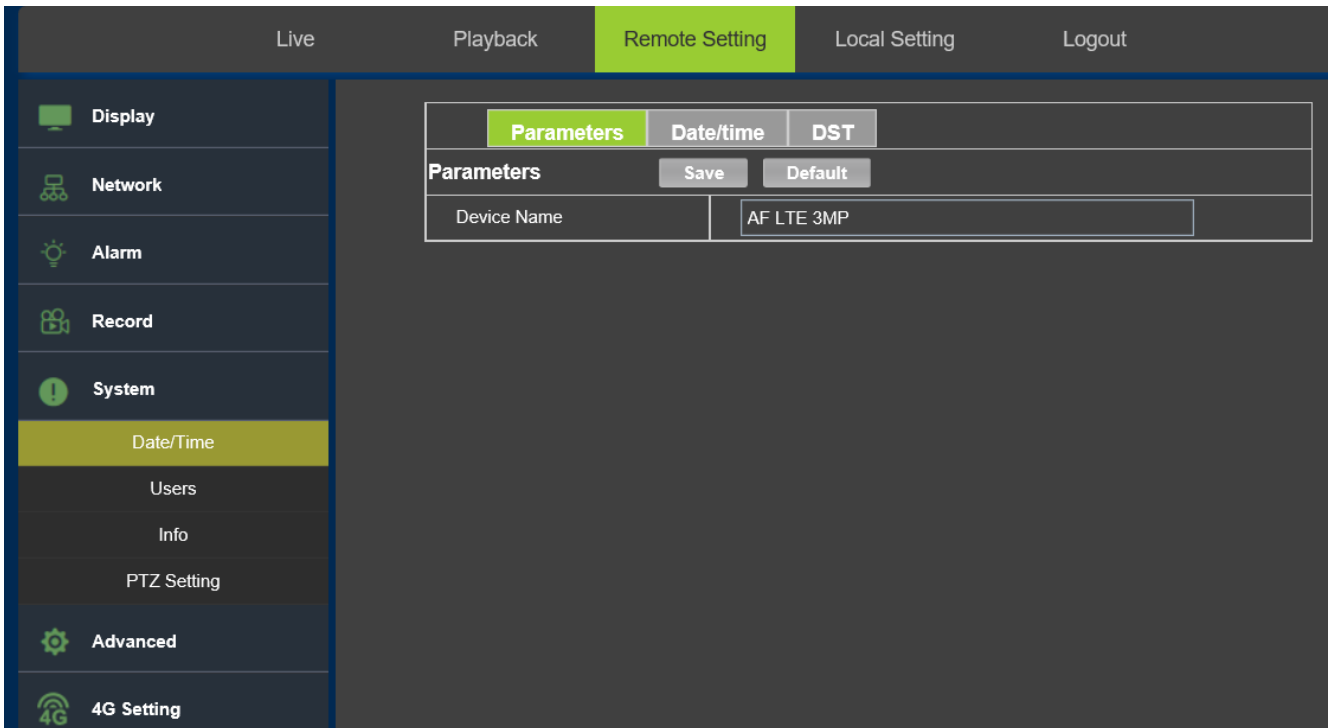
Live Playback Remote Setting Local Setting Logout

Display
Network
Alarm
Record
System
Date/Time
Users
Info
PTZ Setting
Advanced
4G Setting

Parameters Date/time DST

Parameters Save Default

| Device Name | AF LTE 3MP |
|---|---|